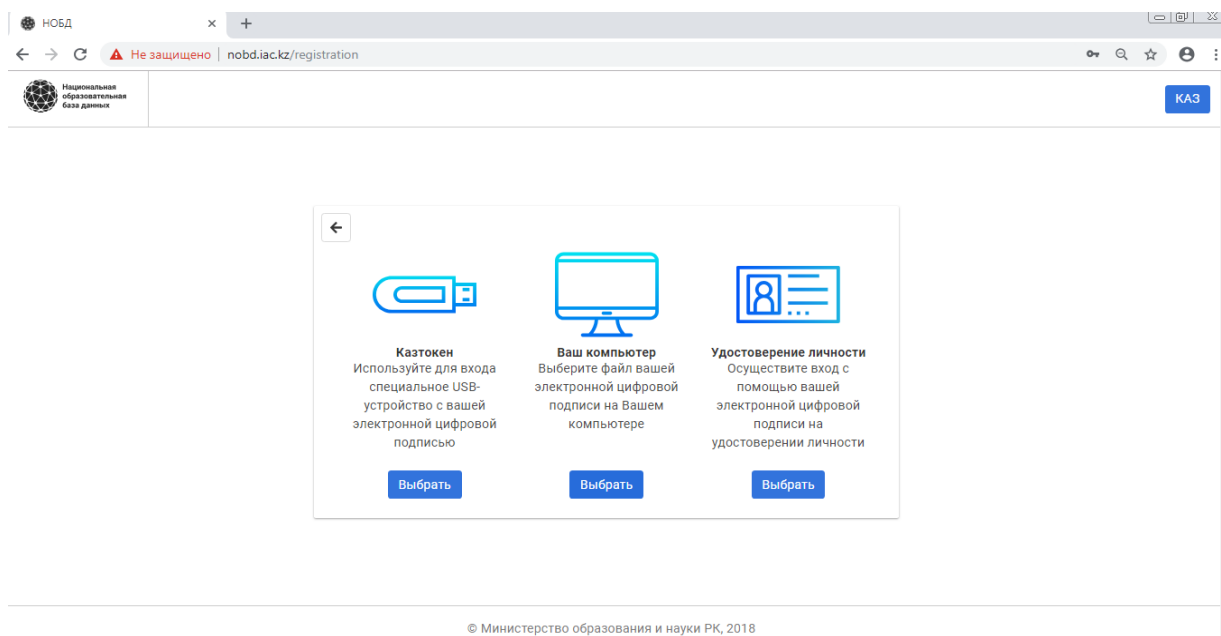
НОБД ×

Не защищено | nobd.iac.kz/registration

Национальная образовательная база данных

КАЗ

Казтокен
Используйте для входа специальное USB-устройство с вашей электронной цифровой подписью

Выбрать

Ваш компьютер
Выберите файл вашей электронной цифровой подписи на Вашем компьютере

Выбрать

Удостоверение личности
Осуществите вход с помощью вашей электронной цифровой подписи на удостоверении личности

Выбрать

© Министерство образования и науки РК, 2018